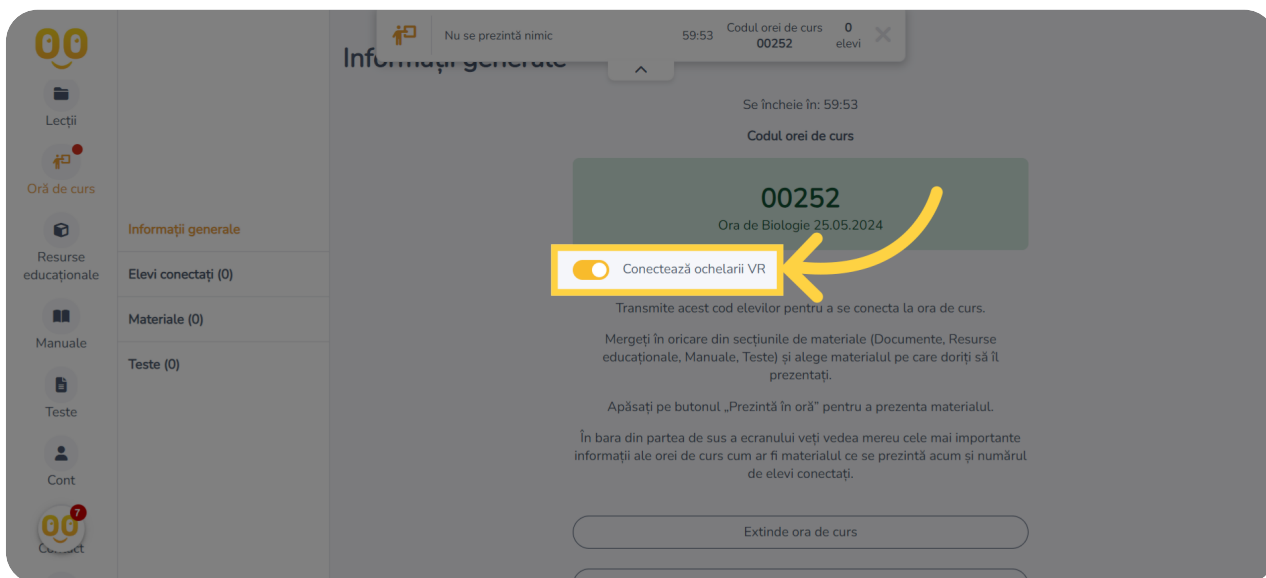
Nu se prezintă nimic 59:53 Codul orei de curs 00252 0 elevi

Informații generale

Lecții

Oră de curs

Resurse educaționale

Manuale

Teste

Cont

7

Co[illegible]ct

Informații generale

Elevi conectați (0)

Materiale (0)

Teste (0)

Se încheie în: 59:53

Codul orei de curs

00252

Ora de Biologie 25.05.2024

Conectează ochelarii VR

Transmite acest cod elevilor pentru a se conecta la ora de curs.

Mergeți în oricare din secțiunile de materiale (Documente, Resurse educaționale, Manuale, Teste) și alege materialul pe care doriți să îl prezentați.

Apăsați pe butonul „Prezintă în oră" pentru a prezenta materialul.

În bara din partea de sus a ecranului veți vedea mereu cele mai importante informații ale orei de curs cum ar fi materialul ce se prezintă acum și numărul de elevi conectați.

Extinde ora de curs